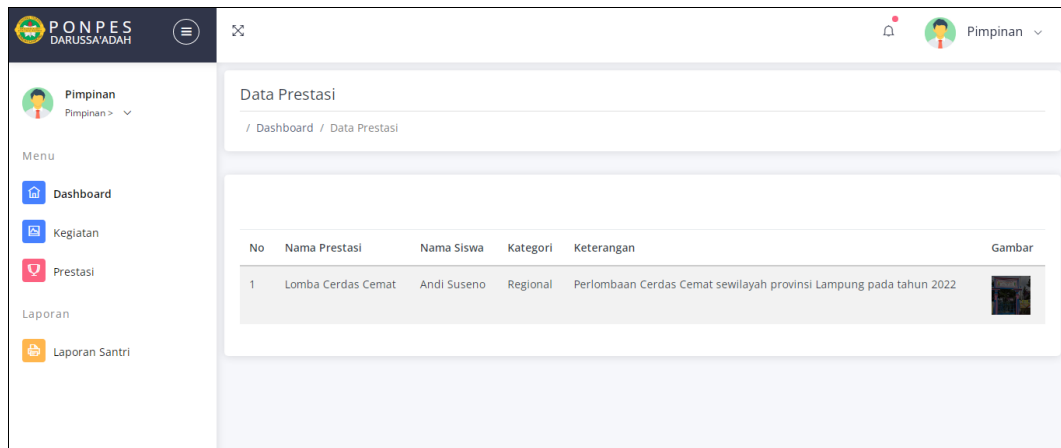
PONPES DARUSSA'ADAH

Pimpinan

Pimpinan
Pimpinan >

Menu

Dashboard

Kegiatan

Prestasi

Laporan

Laporan Santri

Data Prestasi

/ Dashboard / Data Prestasi

| No | Nama Prestasi | Nama Siswa | Kategori | Keterangan | Gambar |
|---|---|---|---|---|---|
| 1 | Lomba Cerdas Cemat | Andi Suseno | Regional | Perlombaan Cerdas Cemat sewilayah provinsi Lampung pada tahun 2022 | |